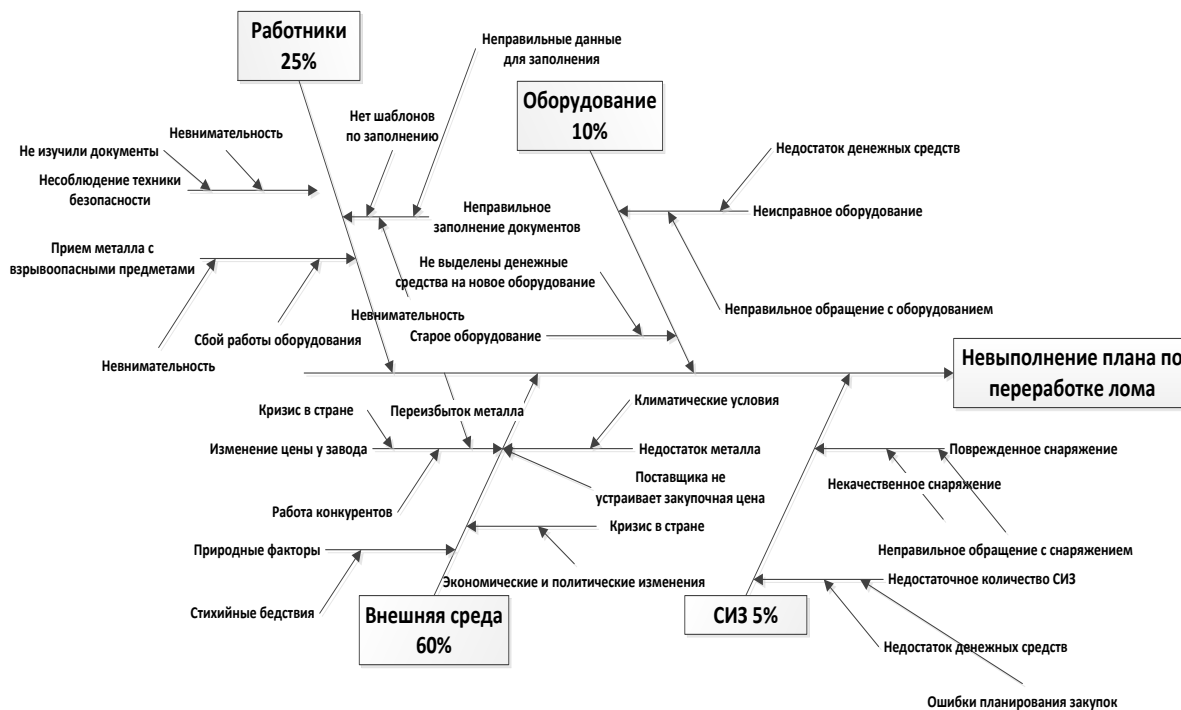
Работники
25%

Неправильные данные для заполнения

Нет шаблонов по заполнению

Оборудование
10%

Невнимательность

Не изучили документы

Несоблюдение техники безопасности

Недостаток денежных средств

Неправильное заполнение документов

Неисправное оборудование

Прием металла с взрывоопасными предметами

Не выделены денежные средства на новое оборудование

Неправильное обращение с оборудованием

Невнимательность

Сбой работы оборудования

Старое оборудование

Невнимательность

Невыполнение плана по переработке лома

Кризис в стране

Переизбыток металла

Климатические условия

Изменение цены у завода

Недостаток металла

Поврежденное снаряжение

Поставщика не устраивает закупочная цена

Некачественное снаряжение

Работа конкурентов

Кризис в стране

Неправильное обращение с снаряжением

Природные факторы

Экономические и политические изменения

Недостаточное количество СИЗ

Стихийные бедствия

Внешняя среда
60%

СИЗ 5%

Недостаток денежных средств

Ошибки планирования закупок